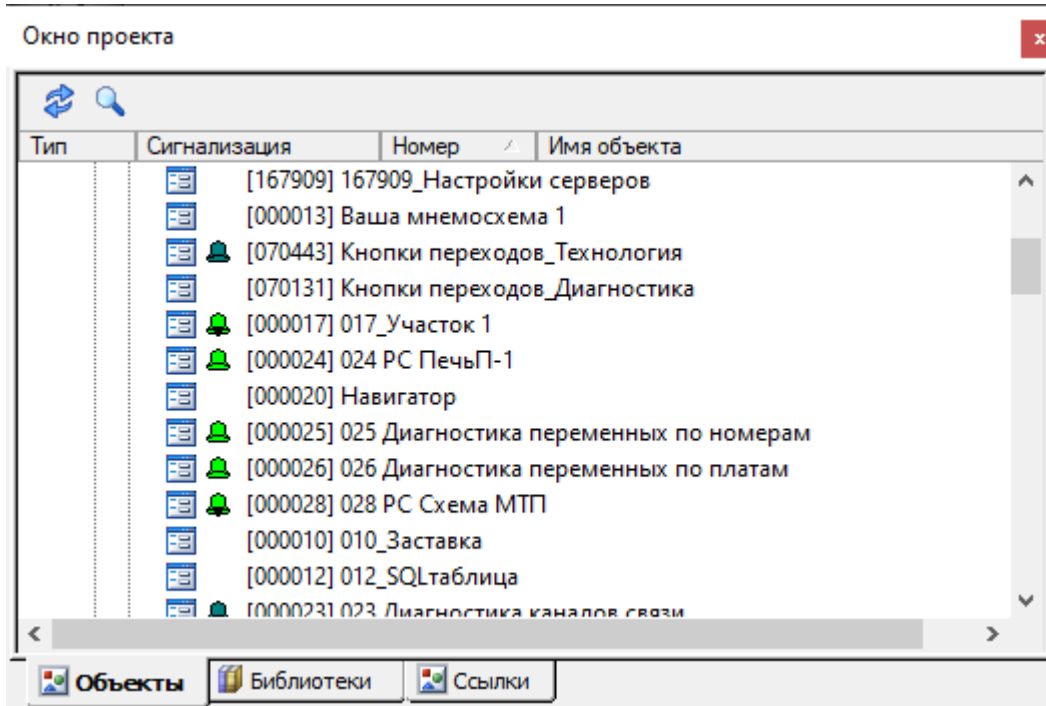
Окно проекта

| Тип | Сигнализация | Номер | Имя объекта |
|---|---|---|---|

[167909] 167909_Настройки серверов
[000013] Ваша мнемосхема 1
[070443] Кнопки переходов_Технология
[070131] Кнопки переходов_Диагностика
[000017] 017_Участок 1
[000024] 024 PC ПечьП-1
[000020] Навигатор
[000025] 025 Диагностика переменных по номерам
[000026] 026 Диагностика переменных по платам
[000028] 028 PC Схема МТП
[000010] 010_Заставка
[000012] 012_SQLтаблица
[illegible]

Объекты Библиотеки Ссылки